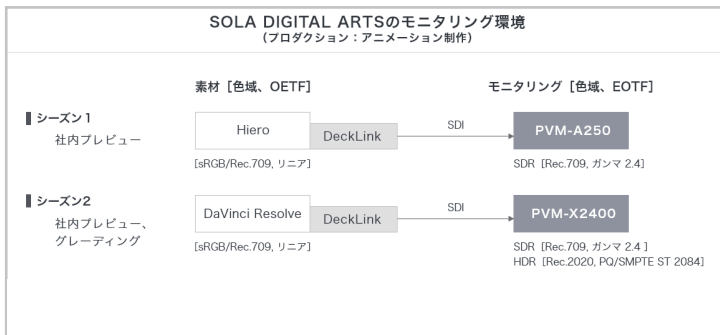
SOLA DIGITAL ARTSのモニタリング環境
（プロダクション：アニメーション制作）

素材［色域、OETF］

モニタリング［色域、EOTF］

シーズン1
社内プレビュー

Hiero

DeckLink

SDI

PVM-A250

[sRGB/Rec.709, リニア]

SDR［Rec.709, ガンマ 2.4］

シーズン2
社内プレビュー、グレーディング

DaVinci Resolve

DeckLink

SDI

PVM-X2400

[sRGB/Rec.709, リニア]

SDR［Rec.709, ガンマ 2.4］
HDR［Rec.2020, PQ/SMPTE ST 2084］